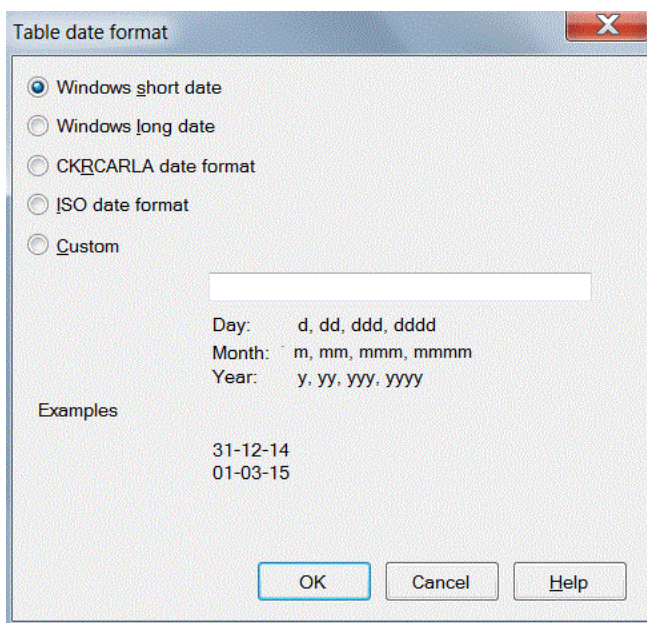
Table date format

Windows short date

Windows long date

CKRCARLA date format

ISO date format

Custom

Day: d, dd, ddd, dddd
Month: m, mm, mmm, mmmm
Year: y, yy, yyy, yyyy

Examples

31-12-14
01-03-15

OK Cancel Help